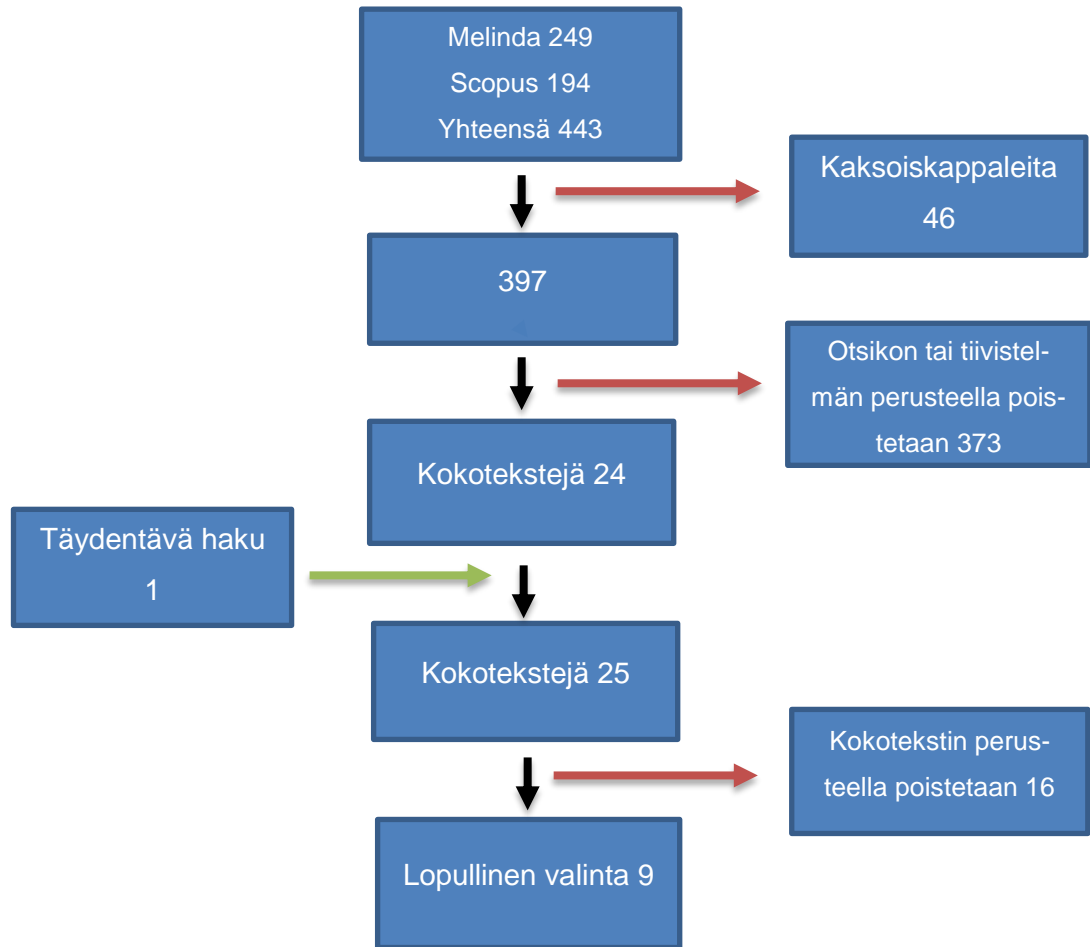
Melinda 249
Scopus 194
Yhteensä 443

Kaksoiskappaleita 46

397

Otsikon tai tiivistelmän perusteella poistetaan 373

Kokotekstejä 24

Täydentävä haku 1

Kokotekstejä 25

Kokotekstin perusteella poistetaan 16

Lopullinen valinta 9